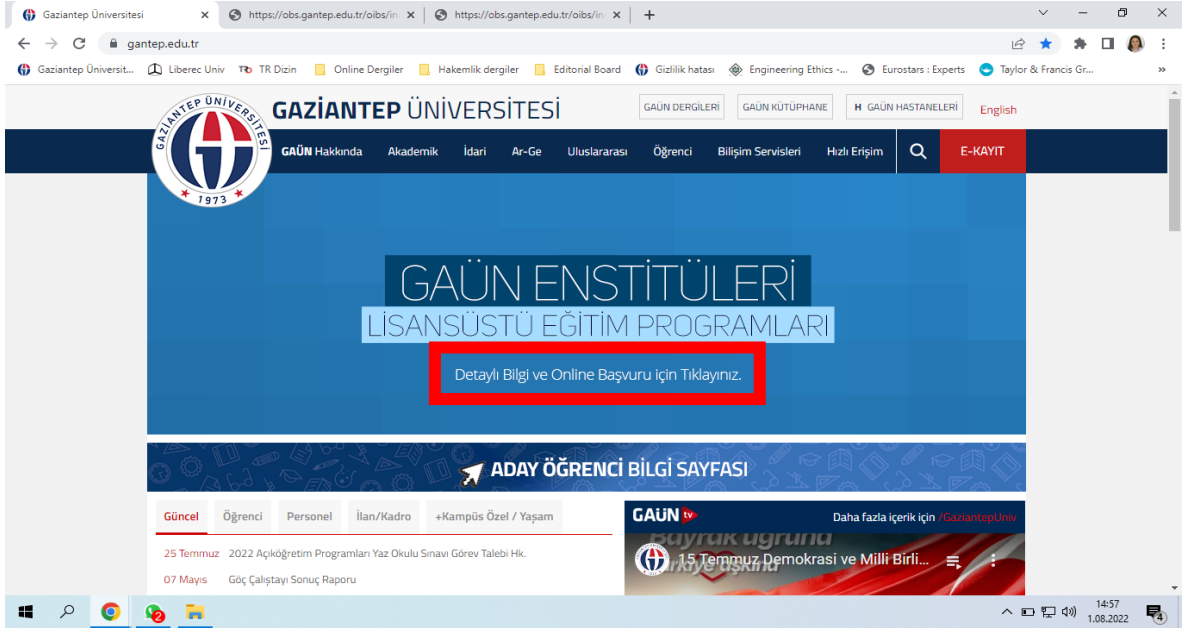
Gaziantep Üniversitesi × https://obs.gantep.edu.tr/oibs/in × https://obs.gantep.edu.tr/oibs/in × +

gantep.edu.tr

Gaziantep Üniversit... Liberec Univ TR Dizin Online Dergiler Hakemlik dergiler Editorial Board Gizlilik hatası Engineering Ethics -... Eurostars : Experts Taylor & Francis Gr... »

GAZİANTEP ÜNİVERSİTESİ 1973

GAZİANTEP ÜNİVERSİTESİ

GAÜN DERGİLERİ GAÜN KÜTÜPHANE H GAÜN HASTANELERİ English

GAÜN Hakkında Akademik İdari Ar-Ge Uluslararası Öğrenci Bilişim Servisleri Hızlı Erişim E-KAYIT

GAÜN ENSTİTÜLERİ
LİSANSÜSTÜ EĞİTİM PROGRAMLARI
Detaylı Bilgi ve Online Başvuru için Tıklayınız.

ADAY ÖĞRENCİ BİLGİ SAYFASI

Güncel Öğrenci Personel İlan/Kadro +Kampüs Özel / Yaşam

25 Temmuz 2022 Açıköğretim Programları Yaz Okulu Sınavı Görev Talebi Hk.
07 Mayıs Göç Çalıştayı Sonuç Raporu

GAÜN tv Daha fazla içerik için /GaziantepUniv
15 Temmuz Demokrasi ve Milli Birli...

14:57
1.08.2022